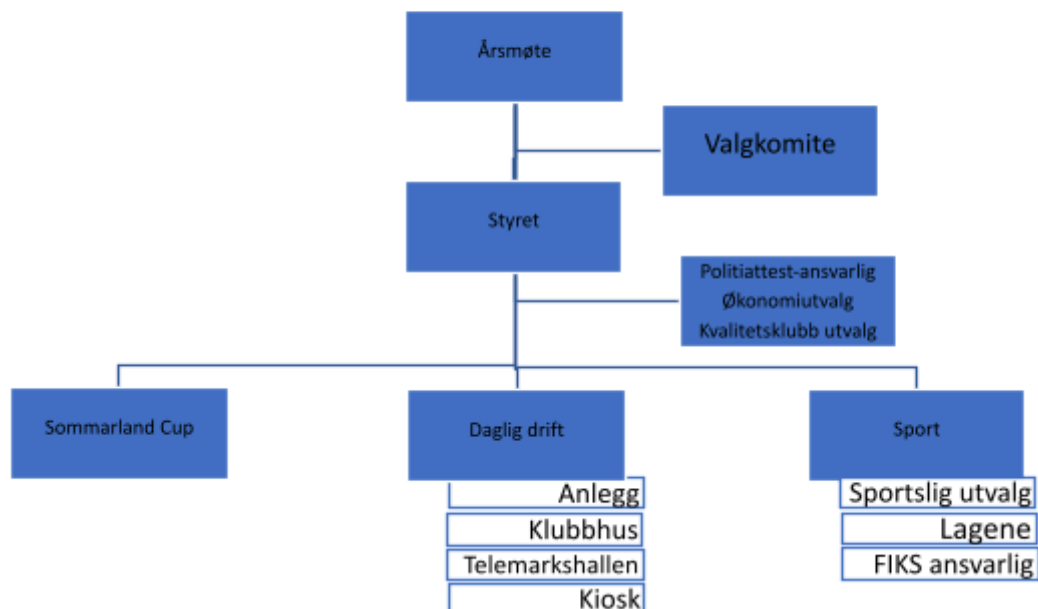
Årsmøte

Valgkomite

Styret

Politiattest-ansvarlig
Økonomiutvalg
Kvalitetsklubb utvalg

Sommarland Cup

Daglig drift

Anlegg
Klubbhus
Telemarkshallen
Kiosk

Sport

Sportslig utvalg
Lagene
FIKS ansvarlig